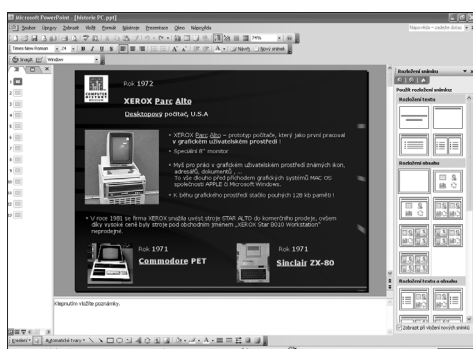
Microsoft PowerPoint - [Historie PC.ppt]

Soubor Úpravy Zobrazit Vložit Formát Nástroje Prezentace Okno Nápověda

Times New Roman 24 B I U S

Návrh Nový snímek

Snadné Window

Rok 1972

XEROX Parc Alto

Desktopový počítač, U.S.A

• XEROX Parc Alto – prototyp počítače, který jako první pracoval v grafickém uživatelském prostředí !

• Speciální 8" monitor

• Myš pro práci v grafickém uživatelském prostředí známých ikon, adresářů, dokumentů ...

To vše dlouho před příchodem grafických systémů MAC OS společnosti APPLE či Microsoft Windows.

• K běhu grafického prostředí stačilo pouhých 128 kb paměti !

• V roce 1981 se firma XEROX snažila uvést stroje STAR ALTO do komerčního prodeje, ovšem díky vysoké ceně byly stroje pod obchodním jménem „XEROX Star 8010 Workstation" neprodejné.

Rok 1971

Commodore PET

Rok 1971

Sinclair ZX-80

Klepnutím vložíte poznámky.

Rozložení snímku

Použít rozložení snímku:

Rozložení textu

Rozložení obsahu

Rozložení textu a obsahu

Zobrazit při vkládání nových snímků

Kreslení Automatické tvary